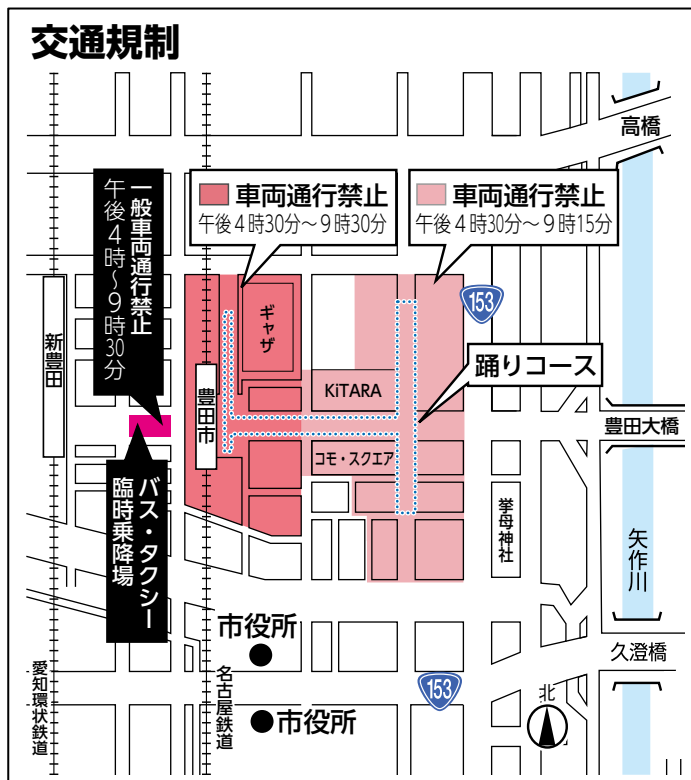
交通規制

一般車両通行禁止
午後4時～9時30分

車両通行禁止
午後4時30分～9時30分

車両通行禁止
午後4時30分～9時15分

高橋

153

ギャザ

新豊田

豊田市

KiTARA

踊りコース

豊田大橋

コモ・スクエア

挙母神社

バス・タクシー臨時乗降場

矢作川

市役所

久澄橋

愛知環状鉄道

名古屋鉄道

153

北

●市役所